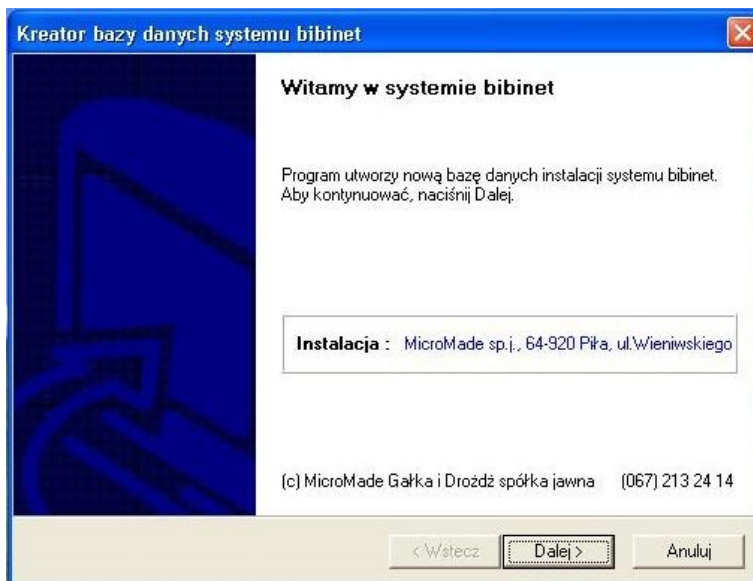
Kreator bazy danych systemu bibinet

Witamy w systemie bibinet

Program utworzy nową bazę danych instalacji systemu bibinet. Aby kontynuować, naciśnij Dalej.

Instalacja : MicroMade sp.j., 64-920 Piła, ul.Wieniwskiego

(c) MicroMade Gałka i Drożdż spółka jawna (067) 213 24 14

< Wstecz Dalej > Anuluj